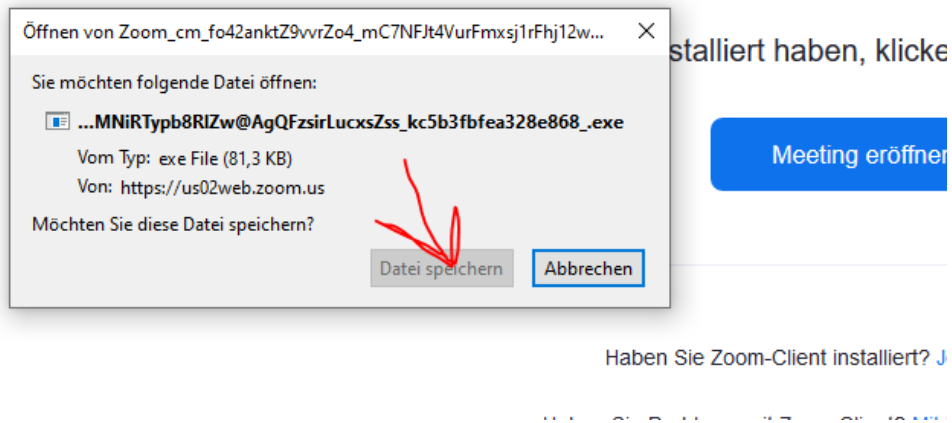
Öffnen von Zoom_cm_fo42ankt Z9vvrZo4_mC7NFJt4VurFmxsj1rFhj12w...

Sie möchten folgende Datei öffnen:

...MNiRTypb8RlZw@AgQFzsirLucxsZss_kc5b3fbfea328e868_.exe

Vom Typ: exe File (81,3 KB)

Von: https://us02web.zoom.us

Möchten Sie diese Datei speichern?

Datei speichern

Abbrechen

stalliert haben, klicke

Meeting eröffner

Haben Sie Zoom-Client installiert? J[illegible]

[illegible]